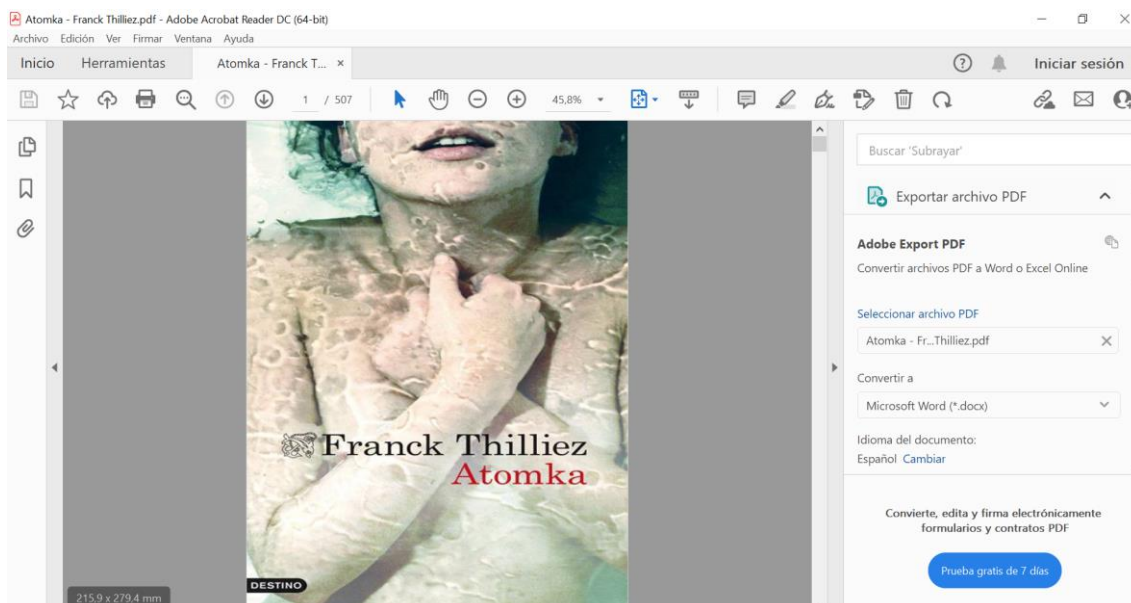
Atomka - Franck Thilliez.pdf - Adobe Acrobat Reader DC (64-bit)
Archivo Edición Ver Firmar Ventana Ayuda

Inicio Herramientas Atomka - Franck T... ×

Iniciar sesión

1 / 507

45,8%

Buscar 'Subrayar'

Exportar archivo PDF

Adobe Export PDF

Convertir archivos PDF a Word o Excel Online

Seleccionar archivo PDF

Atomka - Fr...Thilliez.pdf

Convertir a

Microsoft Word (*.docx)

Idioma del documento:

Español Cambiar

Convierte, edita y firma electrónicamente formularios y contratos PDF

Prueba gratis de 7 días

Franck Thilliez
Atomka

DESTINO

215.9 x 279.4 mm